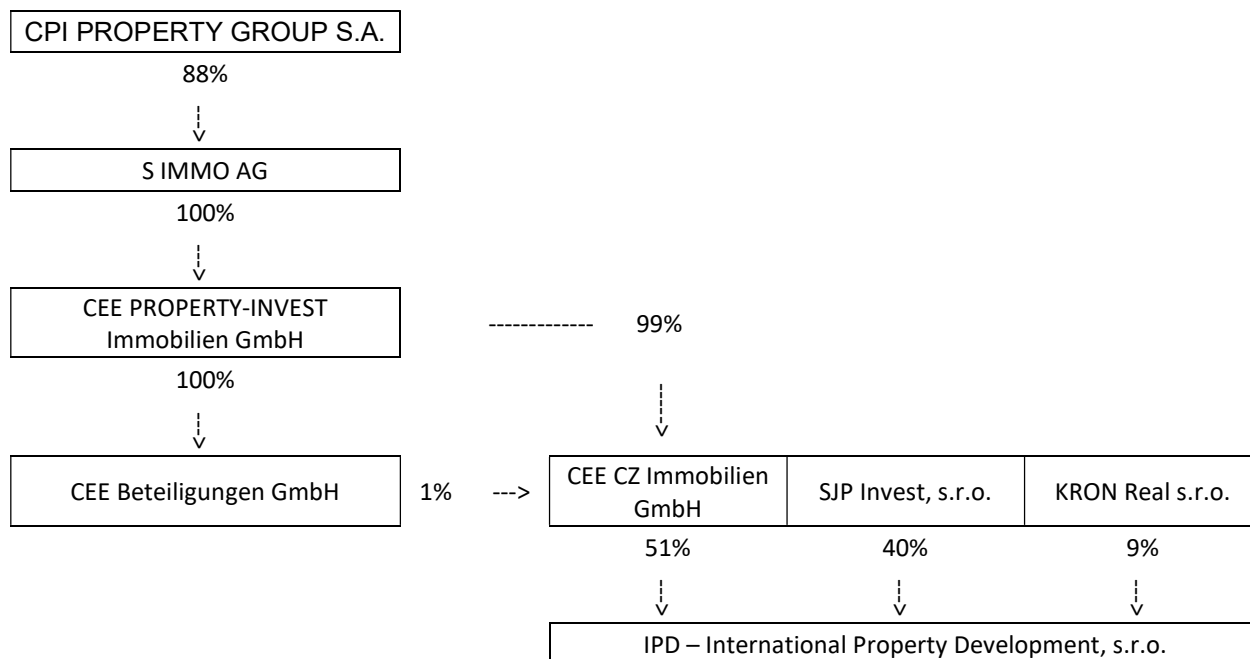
CPI PROPERTY GROUP S.A.

88%

S IMMO AG

100%

CEE PROPERTY-INVEST Immobilien GmbH

------------- 99%

100%

CEE Beteiligungen GmbH

1% --->

CEE CZ Immobilien GmbH

SJP Invest, s.r.o.

KRON Real s.r.o.

51%

40%

9%

IPD – International Property Development, s.r.o.